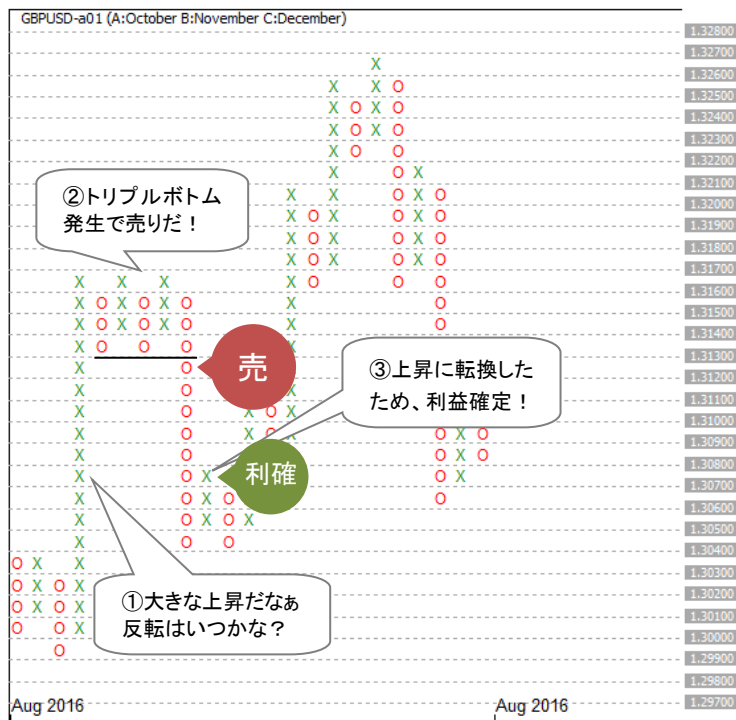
GBPUSD-a01 (A:October B:November C:December)

②トリプルボトム発生で売りだ！

売

③上昇に転換したため、利益確定！

利確

①大きな上昇だなぁ反転はいつかな？

1.32800
1.32700
1.32600
1.32500
1.32400
1.32300
1.32200
1.32100
1.32000
1.31900
1.31800
1.31700
1.31600
1.31500
1.31400
1.31300
1.31200
1.31100
1.31000
1.30900
1.30800
1.30700
1.30600
1.30500
1.30400
1.30300
1.30200
1.30100
1.30000
1.29900
1.29800
1.29700

Aug 2016
Aug 2016